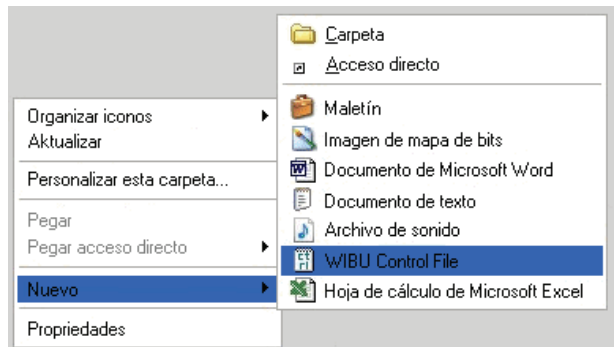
Organizar iconos
Aktualizar

Personalizar esta carpeta...

Pegar
Pegar acceso directo

Nuevo

Propiedades

Carpeta
Acceso directo

Maletín
Imagen de mapa de bits
Documento de Microsoft Word
Documento de texto
Archivo de sonido
WIBU Control File
Hoja de cálculo de Microsoft Excel